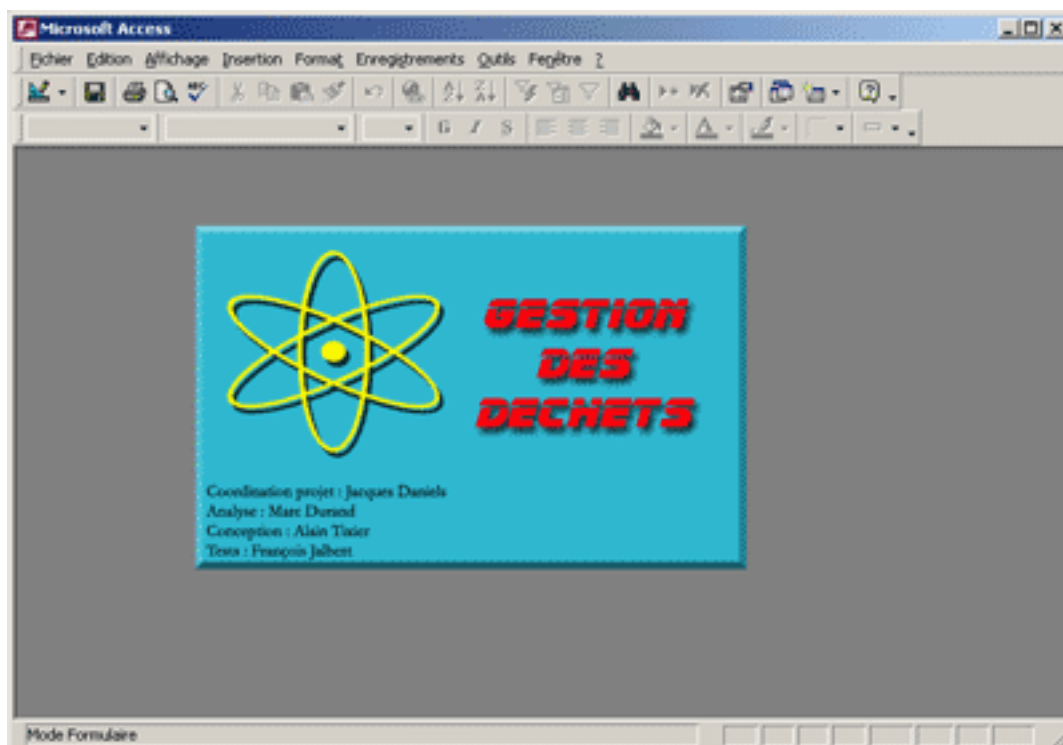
Microsoft Access

Fichier Edition Affichage Insertion Format Enregistrements Outils Fenêtre ?

G I S

GESTION DES DECHETS

Coordination projet : Jacques Daniels
Analyse : Marc Durand
Conception : Alain Tixier
Tests : François Jalbert

Mode Formulaire